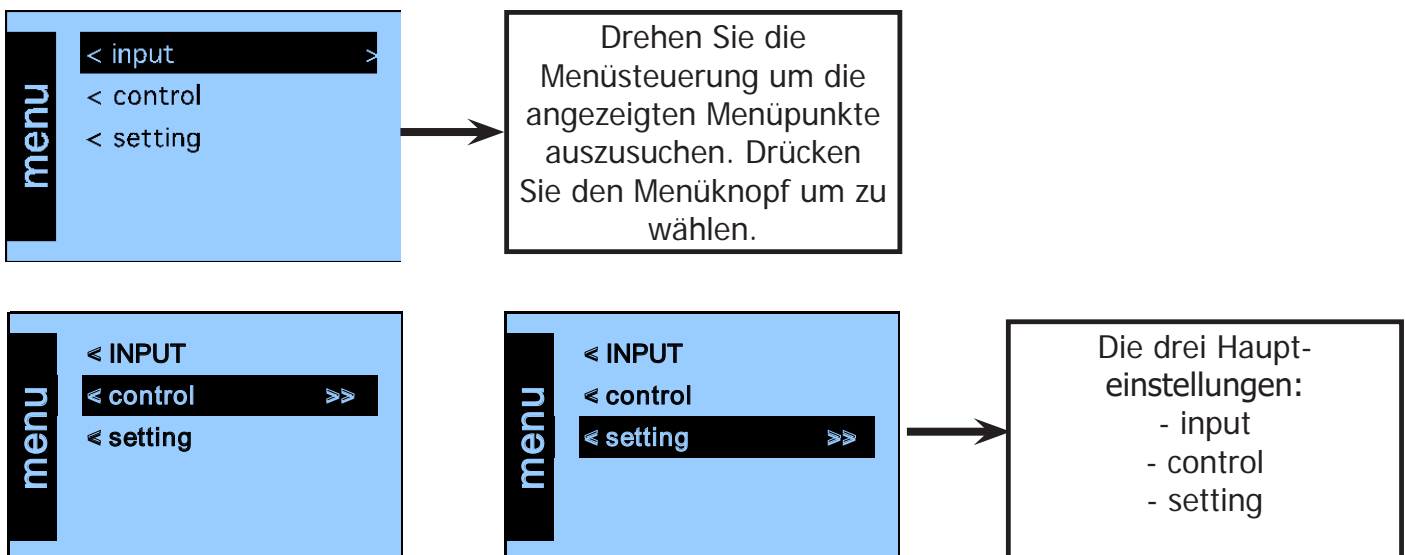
menu
< input >
< control
< setting

Drehen Sie die Menüsteuerung um die angezeigten Menüpunkte auszusuchen. Drücken Sie den Menüknopf um zu wählen.

menu
< INPUT
< control >>
< setting

menu
< INPUT
< control
< setting >>

Die drei Haupteinstellungen:
- input
- control
- setting